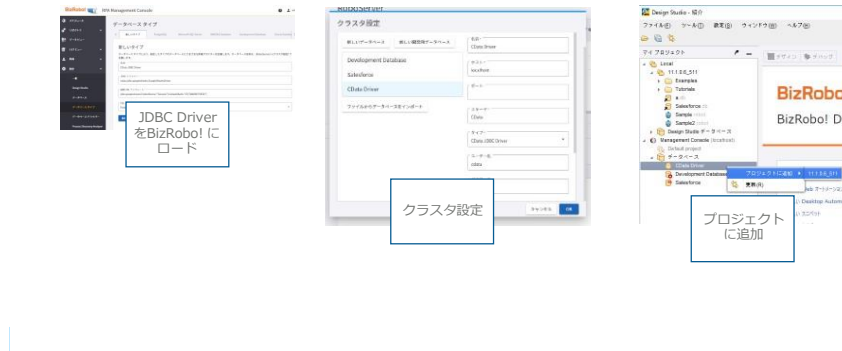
BizRobo! RPA Management Console

データベース タイプ

新しいタイプ

JDBC Driver をBizRobo! にロード

クラスタ設定

新しいデータベース

新しい種類用データベース

Development Database

Salesforce

CData Driver

ファイルからデータベースをインポート

名前

CData Driver

ホスト

localhost

ポート

スキーマ

CData

タイプ

CData JDBC Driver

ユーザー名

cdata

キャンセル

OK

クラスタ設定

Design Studio - 紹介

ファイル(F) ツール(T) 編集(E) ウィンドウ(W) ヘルプ(H)

マイ プロジェクト

Local

11.1.0.0_511

Examples

Tutorials

Salesforce

Sample

Sample2

Design Studio データベース

Management Console (localhost)

Default project

データベース

CData Driver

Development Database

Salesforce

プロジェクトに追加

更新(R)

11.1.0.0_511

BizRobo

BizRobo! D

プロジェクトに追加